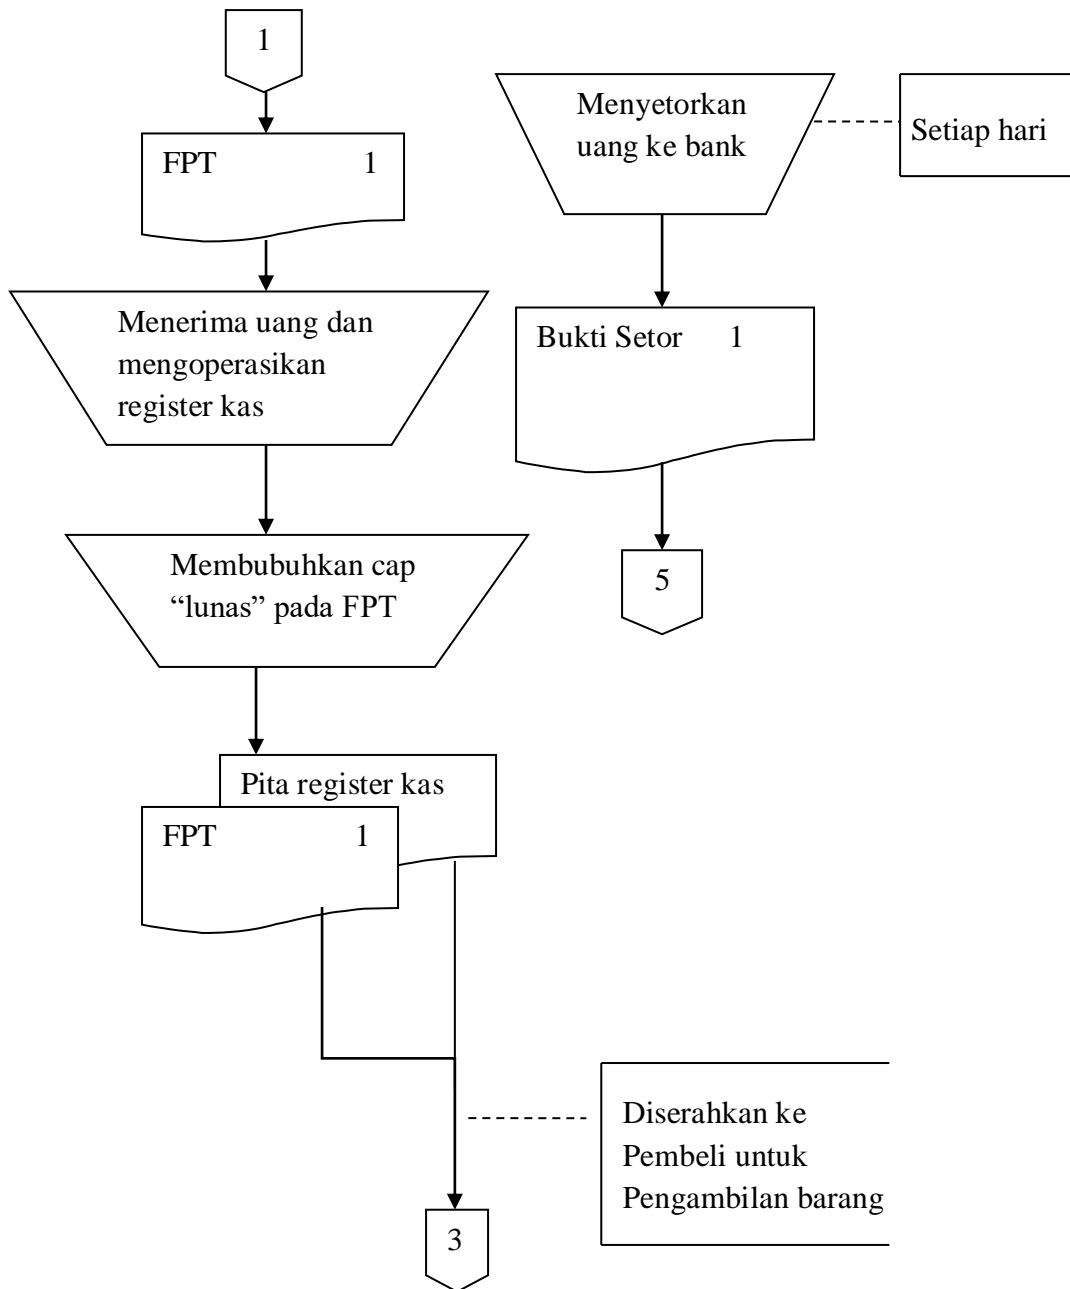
1

FPT 1

Menerima uang dan mengoperasikan register kas

Membubuhkan cap "lunas" pada FPT

Pita register kas

FPT 1

Diserahkan ke Pembeli untuk Pengambilan barang

3

Menyetorkan uang ke bank

Setiap hari

Bukti Setor 1

5